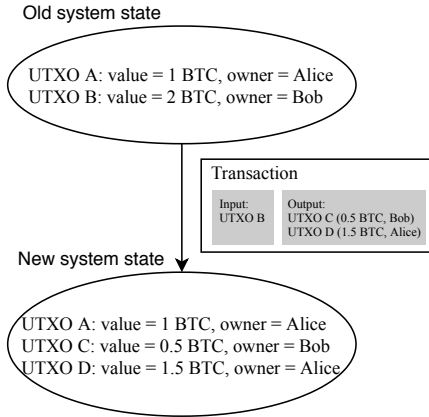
Old system state

UTXO A: value = 1 BTC, owner = Alice
UTXO B: value = 2 BTC, owner = Bob

Transaction

Input:
UTXO B

Output:
UTXO C (0.5 BTC, Bob)
UTXO D (1.5 BTC, Alice)

New system state

UTXO A: value = 1 BTC, owner = Alice
UTXO C: value = 0.5 BTC, owner = Bob
UTXO D: value = 1.5 BTC, owner = Alice